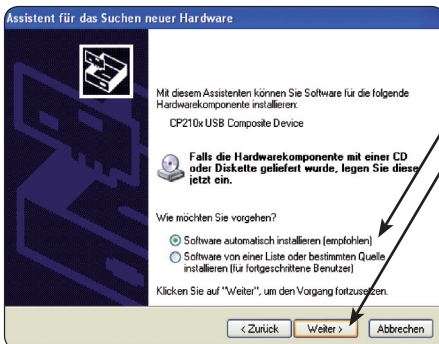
Assistent für das Suchen neuer Hardware

Mit diesem Assistenten können Sie Software für die folgende Hardwarekomponente installieren:

CP210x USB Composite Device

Falls die Hardwarekomponente mit einer CD oder Diskette geliefert wurde, legen Sie diese jetzt ein.

Wie möchten Sie vorgehen?

Software automatisch installieren (empfohlen)

Software von einer Liste oder bestimmten Quelle installieren (für fortgeschrittene Benutzer)

Klicken Sie auf "Weiter", um den Vorgang fortzusetzen.

< Zurück

Weiter >

Abbrechen